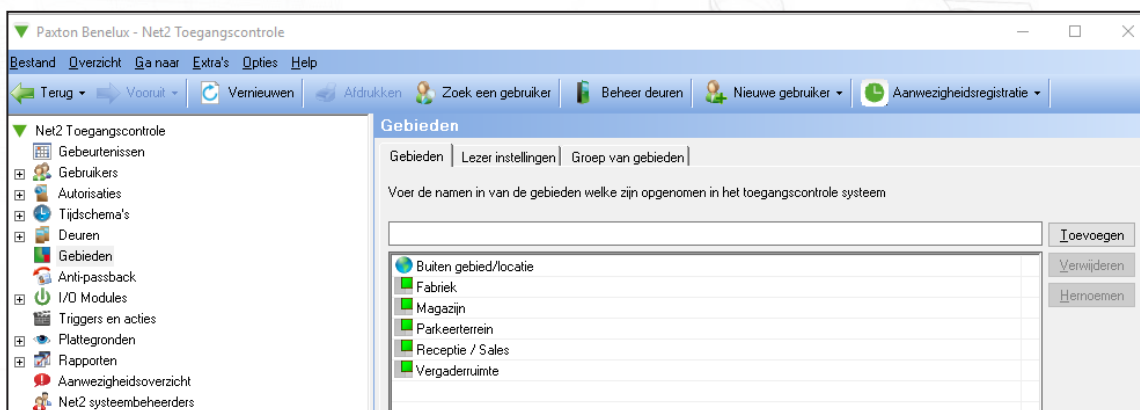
Paxton Benelux - Net2 Toegangscontrole

Bestand Overzicht Ga naar Extra's Opties Help

Terug Vooruit Vernieuwen Afdrukken Zoek een gebruiker Beheer deuren Nieuwe gebruiker Aanwezigheidsregistratie

Net2 Toegangscontrole
Gebeurtenissen
Gebruikers
Autorisaties
Tijdschema's
Deuren
Gebieden
Anti-passback
I/O Modules
Triggers en acties
Plattegronden
Rapporten
Aanwezigheidsoverzicht
Net2 systeembeheerders

Gebieden

Gebieden | Lezer instellingen | Groep van gebieden

Voer de namen in van de gebieden welke zijn opgenomen in het toegangscontrole systeem

Toevoegen
Verwijderen
Hernoemen

Buiten gebied/locatie
Fabriek
Magazijn
Parkeerterrein
Receptie / Sales
Vergaderruimte